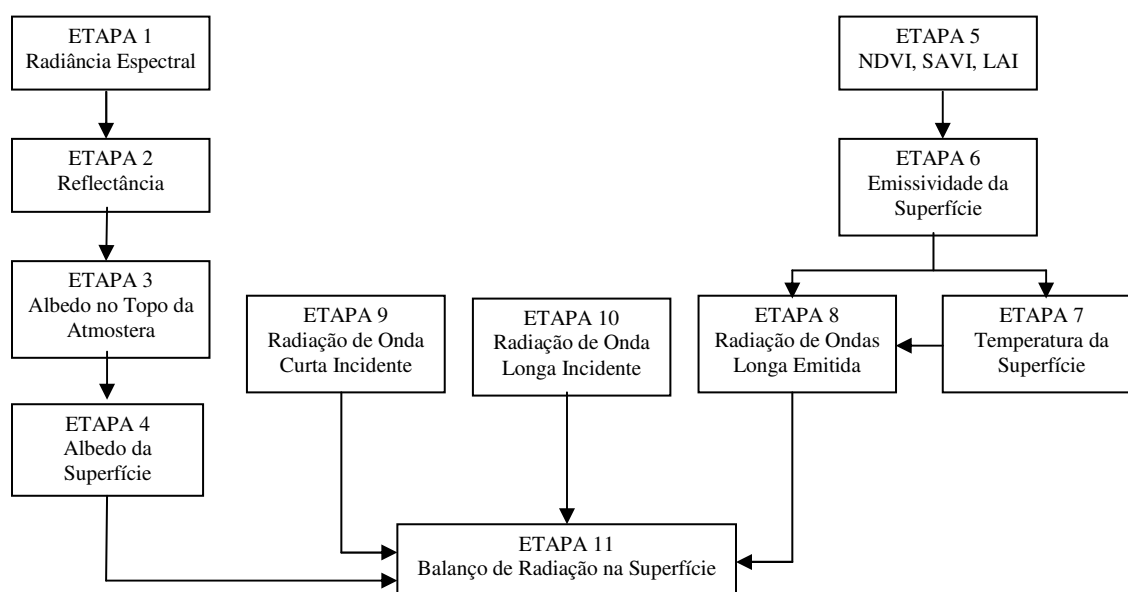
ETAPA 1
Radiância Espectral

ETAPA 2
Reflectância

ETAPA 3
Albedo no Topo da Atmostera

ETAPA 4
Albedo da Superfície

ETAPA 5
NDVI, SAVI, LAI

ETAPA 6
Emissividade da Superfície

ETAPA 9
Radiação de Onda Curta Incidente

ETAPA 10
Radiação de Onda Longa Incidente

ETAPA 8
Radiação de Ondas Longa Emitida

ETAPA 7
Temperatura da Superfície

ETAPA 11
Balanço de Radiação na Superfície